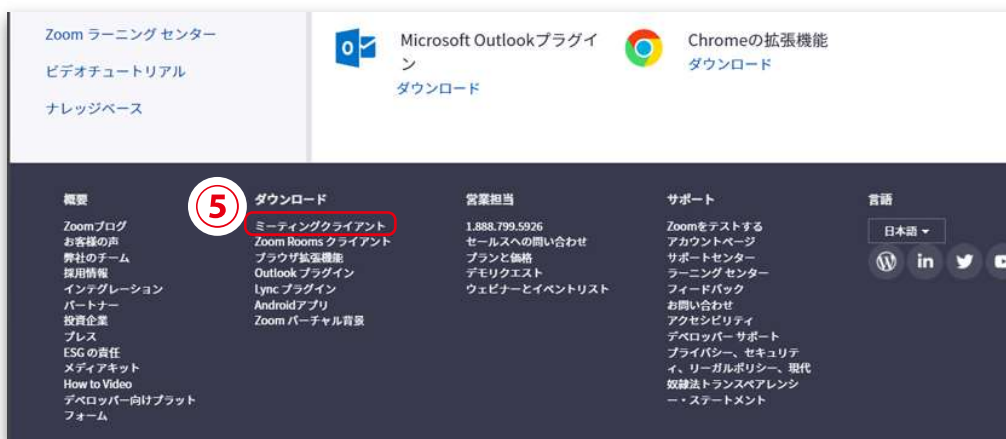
Zoom ラーニング センター
ビデオチュートリアル
ナレッジベース

Microsoft Outlookプラグイン
ダウンロード

Chromeの拡張機能
ダウンロード

概要
Zoomブログ
お客様の声
弊社のチーム
採用情報
インテグレーション
パートナー
投資企業
プレス
ESGの責任
メディアキット
How to Video
デベロッパー向けプラットフォーム

⑤

ダウンロード
ミーティングクライアント
Zoom Rooms クライアント
ブラウザ拡張機能
Outlook プラグイン
Lync プラグイン
Androidアプリ
Zoom バーチャル背景

営業担当
1.888.799.5926
セールスへの問い合わせ
プランと価格
デモリクエスト
ウェビナーとイベントリスト

サポート
Zoomをテストする
アカウントページ
サポートセンター
ラーニング センター
フィードバック
お問い合わせ
アクセシビリティ
デベロッパー サポート
プライバシー、セキュリティ、リーガルポリシー、現代奴隷法トランスペアレンシー・ステートメント

言語
日本語